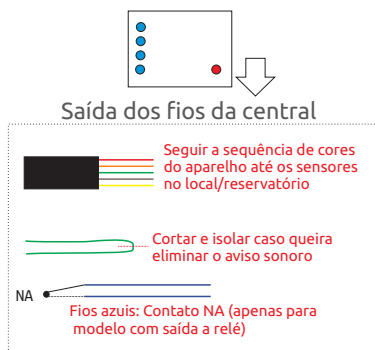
Saída dos fios da central

Seguir a sequência de cores do aparelho até os sensores no local/reservatório

Cortar e isolar caso queira eliminar o aviso sonoro

NA

Fios azuis: Contato NA (apenas para modelo com saída a relé)